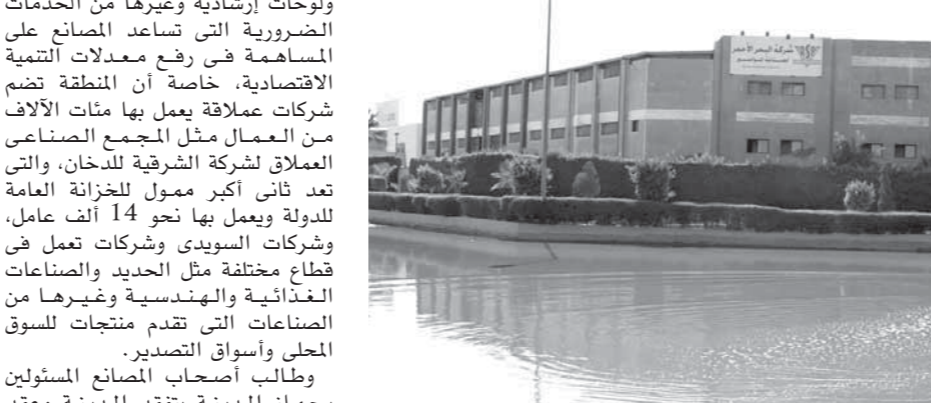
ولوحات إرشادية وغيرها من الخدمات الضرورية التى تساعد المصانع على المساهمة فى رفع معدلات التنمية الاقتصادية، خاصة أن المنطقة تضم شركات عملاقة يعمل بها مئات الآلاف من العمال مثل المجمع الصناعى العملاق لشركة الشرقية للدخان، والتى تعد ثانى أكبر ممول للخزانة العامة للدولة ويعمل بها نحو 14 ألف عامل، وشركات السويدى وشركات تعمل فى قطاع مختلفة مثل الحديد والصناعات الغذائية والهندسية وغيرها من الصناعات التى تقدم منتجات للسوق المحلى وأسواق التصدير.

وطالب أصحاب المصانع المسئولين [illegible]

شركة البحر الأحمر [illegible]